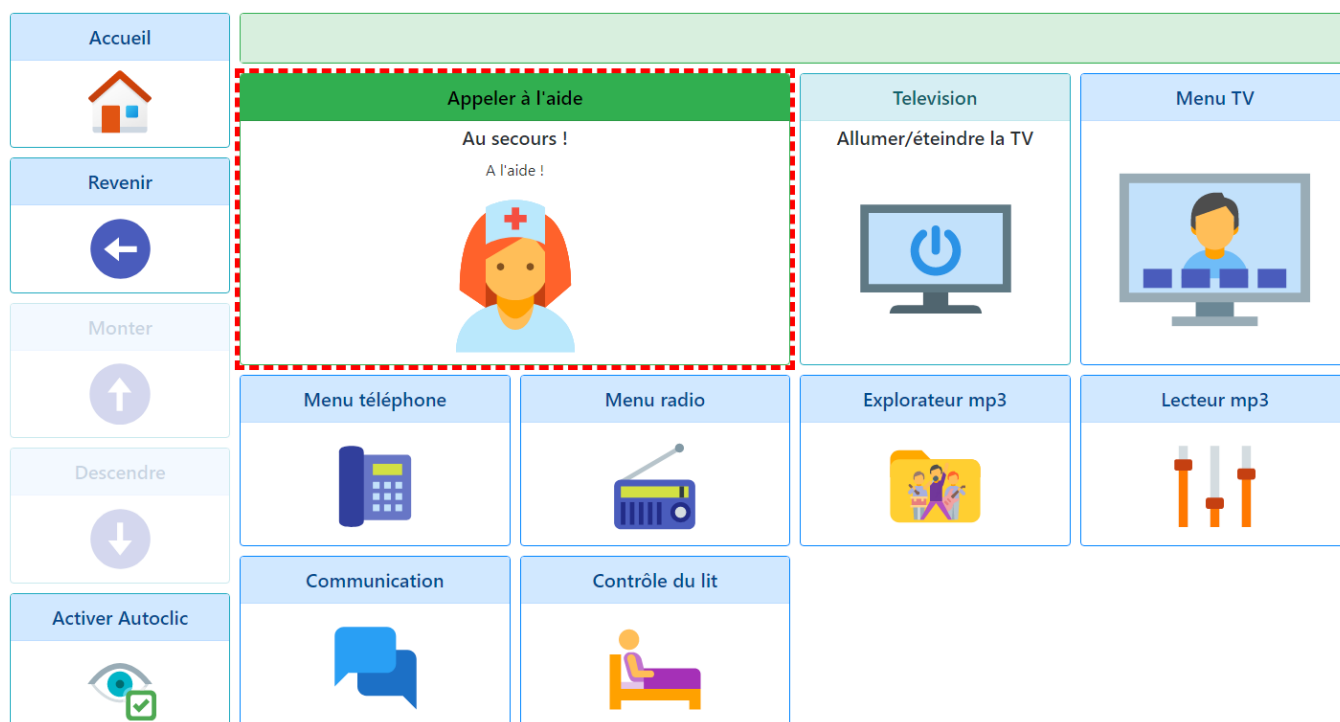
Accueil

Revenir

Monter

Descendre

Activer Autoclic

Appeler à l'aide

Au secours !

A l'aide !

Television

Allumer/éteindre la TV

Menu TV

Menu téléphone

Menu radio

Explorateur mp3

Lecteur mp3

Communication

Contrôle du lit